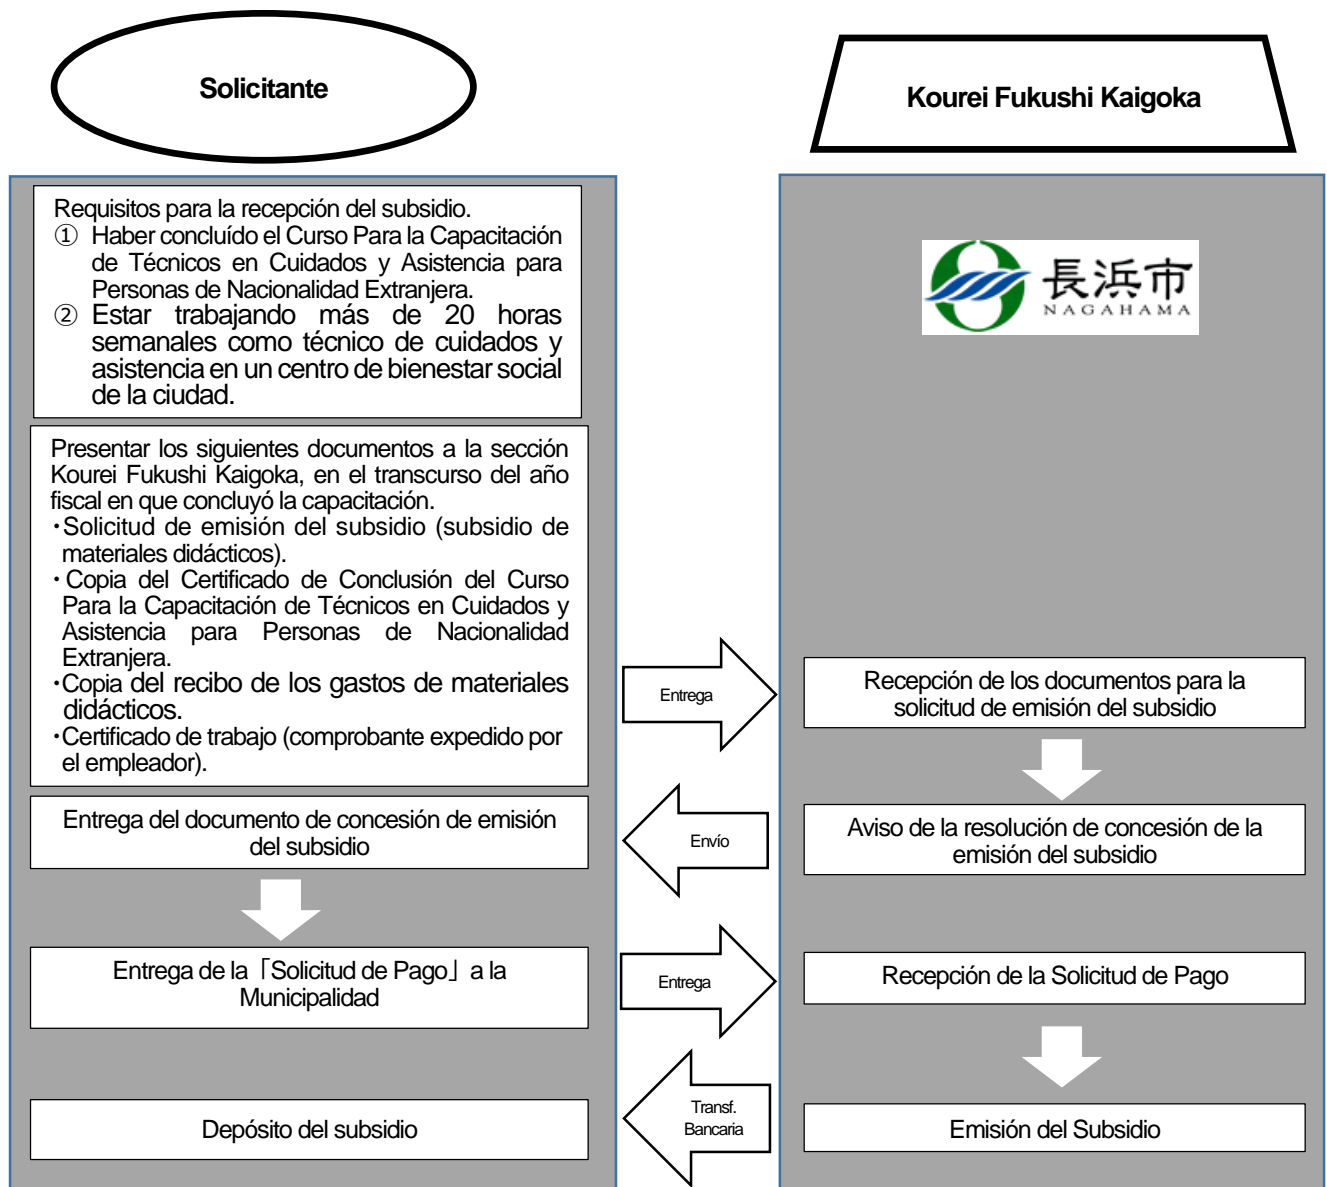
Solicitante

Kourei Fukushi Kaigoka

Requisitos para la recepción del subsidio.
① Haber concluído el Curso Para la Capacitación de Técnicos en Cuidados y Asistencia para Personas de Nacionalidad Extranjera.
② Estar trabajando más de 20 horas semanales como técnico de cuidados y asistencia en un centro de bienestar social de la ciudad.

長浜市
NAGAHAMA

Presentar los siguientes documentos a la sección Kourei Fukushi Kaigoka, en el transcurso del año fiscal en que concluyó la capacitación.
・Solicitud de emisión del subsidio (subsidio de materiales didácticos).
・Copia del Certificado de Conclusión del Curso Para la Capacitación de Técnicos en Cuidados y Asistencia para Personas de Nacionalidad Extranjera.
・Copia del recibo de los gastos de materiales didácticos.
・Certificado de trabajo (comprobante expedido por el empleador).

Entrega

Recepción de los documentos para la solicitud de emisión del subsidio

Aviso de la resolución de concesión de la emisión del subsidio

Envío

Entrega del documento de concesión de emisión del subsidio

Entrega de la「Solicitud de Pago」a la Municipalidad

Entrega

Recepción de la Solicitud de Pago

Emisión del Subsidio

Transf. Bancaria

Depósito del subsidio